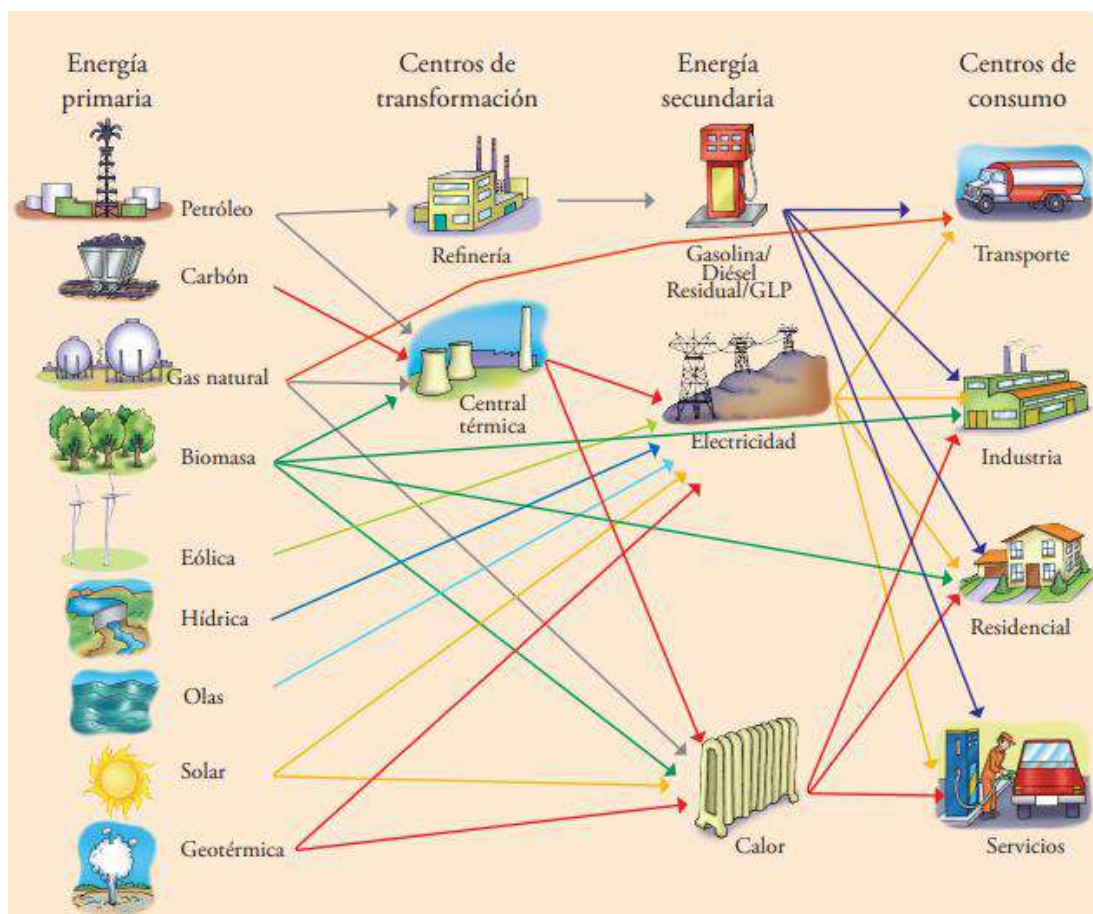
Energía primaria

Centros de transformación

Energía secundaria

Centros de consumo

Petróleo

Carbón

Gas natural

Biomasa

Eólica

Hídrica

Olas

Solar

Geotérmica

Refinería

Central térmica

Gasolina/ Diésel Residual/GLP

Electricidad

Calor

Transporte

Industria

Residencial

Servicios